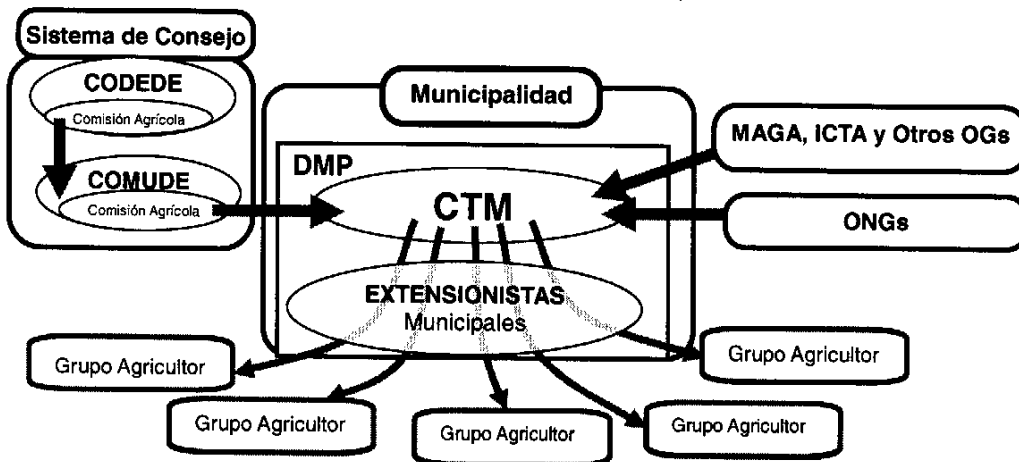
Sistema de Consejo

CODEDE

Comisión Agrícola

COMUDE

Comisión Agrícola

Municipalidad

DMP

CTM

EXTENSIONISTAS Municipales

MAGA, ICTA y Otros OGs

ONGs

Grupo Agricultor

Grupo Agricultor

Grupo Agricultor

Grupo Agricultor

Grupo Agricultor

Grupo Agricultor